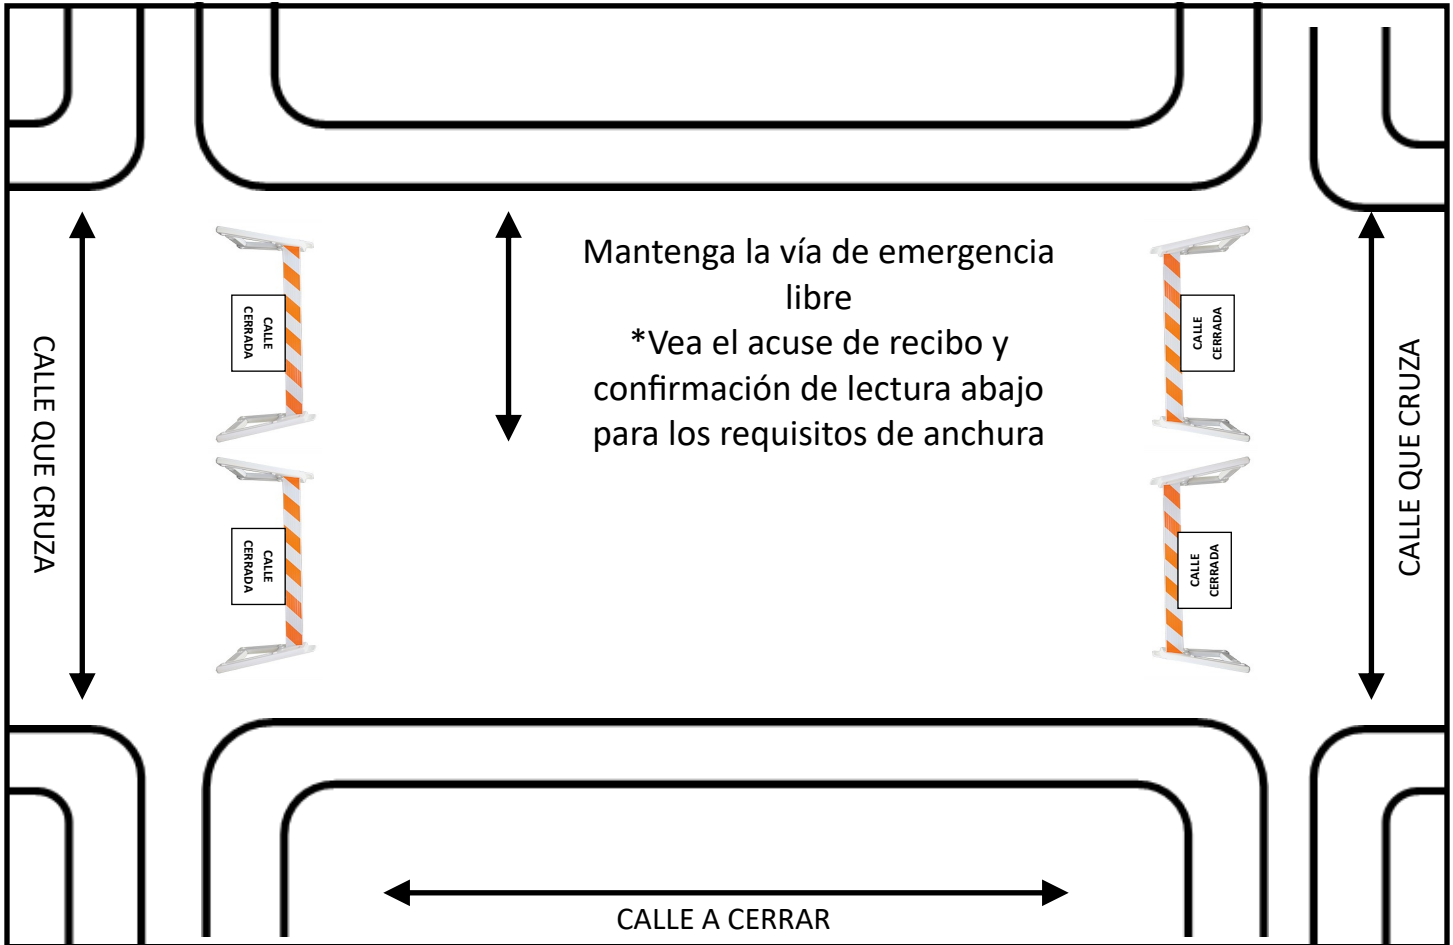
CALLE QUE CRUZA

CALLE CERRADA

CALLE CERRADA

Mantenga la vía de emergencia libre
*Vea el acuse de recibo y confirmación de lectura abajo para los requisitos de anchura

CALLE CERRADA

CALLE CERRADA

CALLE QUE CRUZA

CALLE A CERRAR